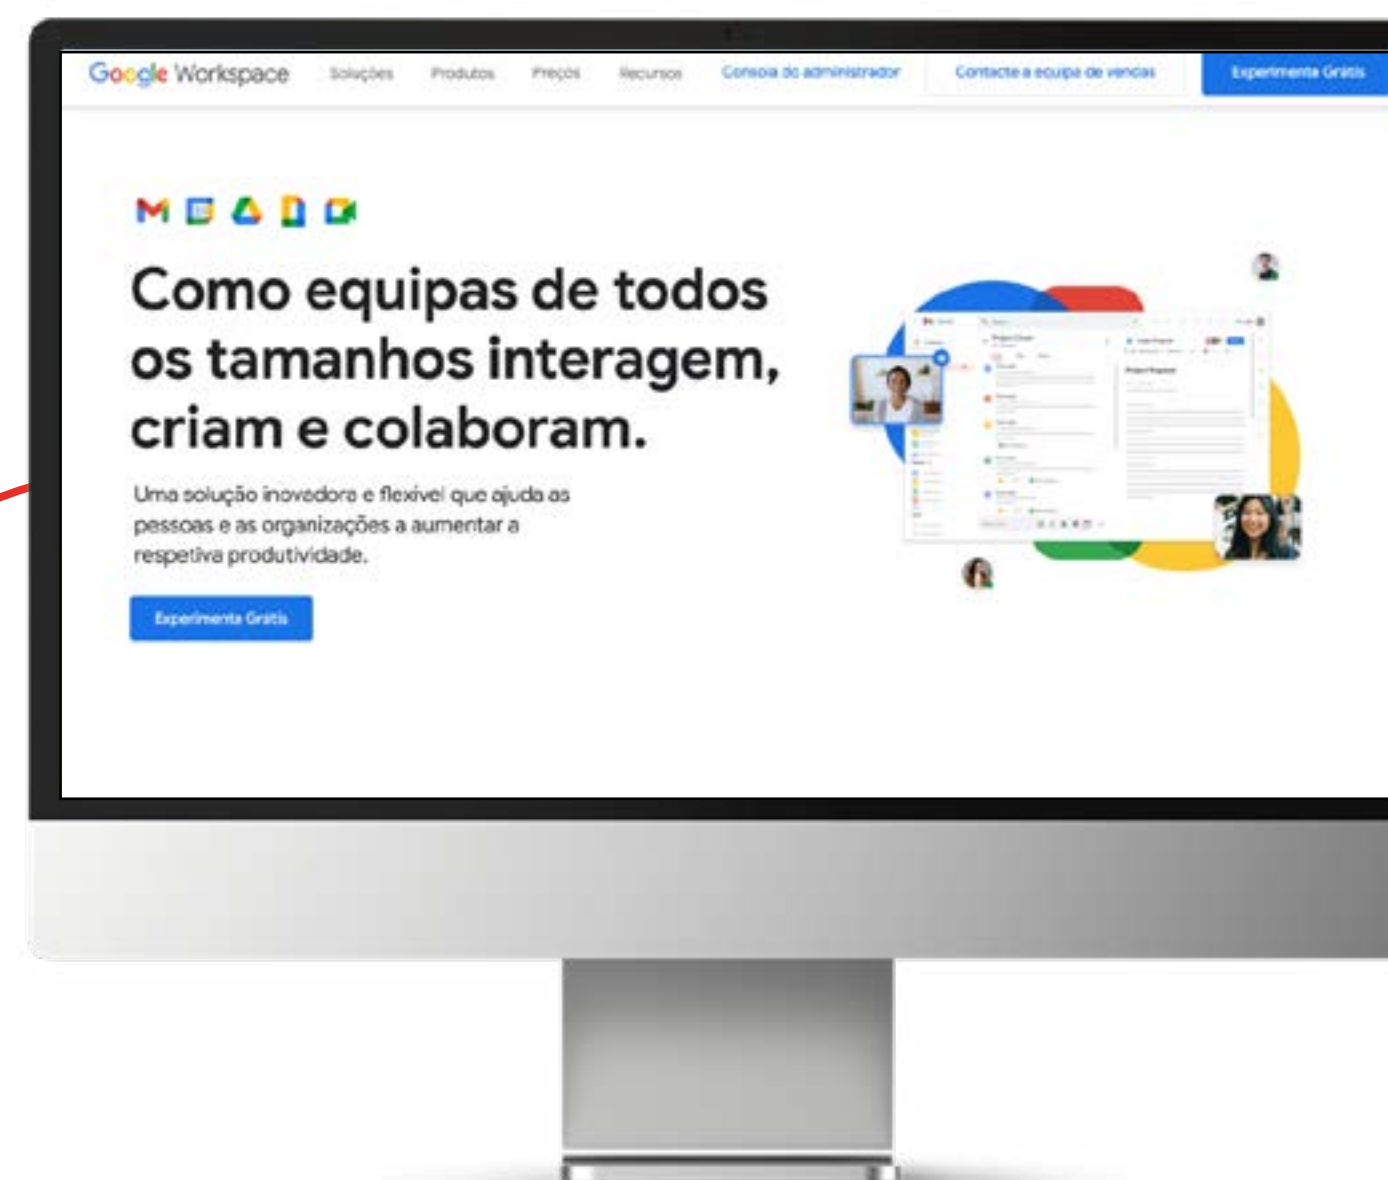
Google Workspace Soluções Produtos Preços Recursos Consola do administrador Contacte a equipa de vendas Experimente Grátis

Como equipas de todos os tamanhos interagem, criam e colaboram.

Uma solução inovadora e flexível que ajuda as pessoas e as organizações a aumentar a respetiva produtividade.

Experimente Grátis